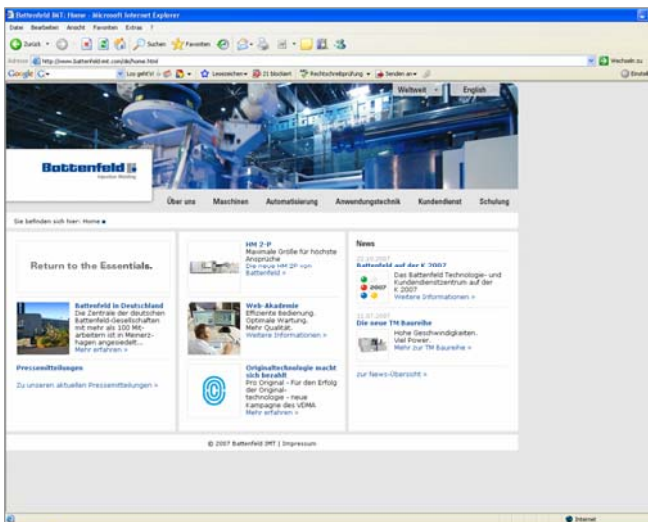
Battenfeld IMT: Home - Microsoft Internet Explorer

Datei Bearbeiten Ansicht Favoriten Extras ?

Zurück Suchen Favoriten

Adresse http://www.battenfeld-imt.com/de/home.html

Wechseln zu

Google G- Los geht's! Lesezeichen 21 blockiert Rechtschreibprüfung Senden an

Einstell

Weltweit English

Battenfeld Injection Molding

Über uns Maschinen Automatisierung Anwendungstechnik Kundendienst Schulung

Sie befinden sich hier: Home

Return to the Essentials.

Battenfeld in Deutschland
Die Zentrale der deutschen Battenfeld-Gesellschaften mit mehr als 100 Mitarbeitern ist in Meinerzhagen angesiedelt...
Mehr erfahren »

Pressemitteilungen

Zu unseren aktuellen Pressemitteilungen »

HM 2-P
Maximale Größe für höchste Ansprüche
Die neue HM 2P von Battenfeld »

Web-Akademie
Effiziente Bedienung. Optimale Wartung. Mehr Qualität.
Weitere Informationen »

Originaltechnologie macht sich bezahlt
Pro Original - Für den Erfolg der Original-technologie - neue Kampagne des VDMA
Mehr erfahren »

News

22.10.2007
Battenfeld auf der K 2007
K 2007
Das Battenfeld Technologie- und Kundendienstzentrum auf der K 2007.
Weitere Informationen »

22.07.2007
Die neue TM Baureihe
Hohe Geschwindigkeiten. Viel Power.
Mehr zur TM Baureihe »

zur News-Übersicht »

© 2007 Battenfeld IMT | Impressum

Internet